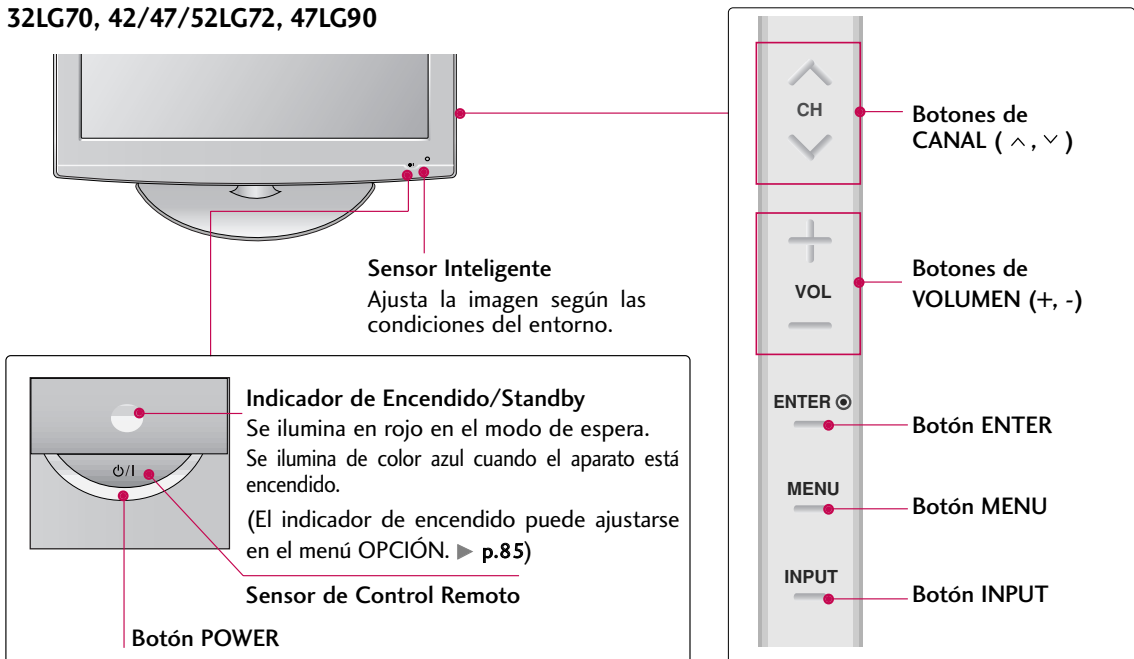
32LG70, 42/47/52LG72, 47LG90

Sensor Inteligente
Ajusta la imagen según las condiciones del entorno.

Indicador de Encendido/Standby
Se ilumina en rojo en el modo de espera.
Se ilumina de color azul cuando el aparato está encendido.
(El indicador de encendido puede ajustarse en el menú OPCIÓN. ▶ p.85)

$\circlearrowleft$/I

Sensor de Control Remoto

Botón POWER

CH

Botones de CANAL ( $\wedge$ , $\vee$ )

VOL

Botones de VOLUMEN (+, -)

ENTER ⊙

Botón ENTER

MENU

Botón MENU

INPUT

Botón INPUT